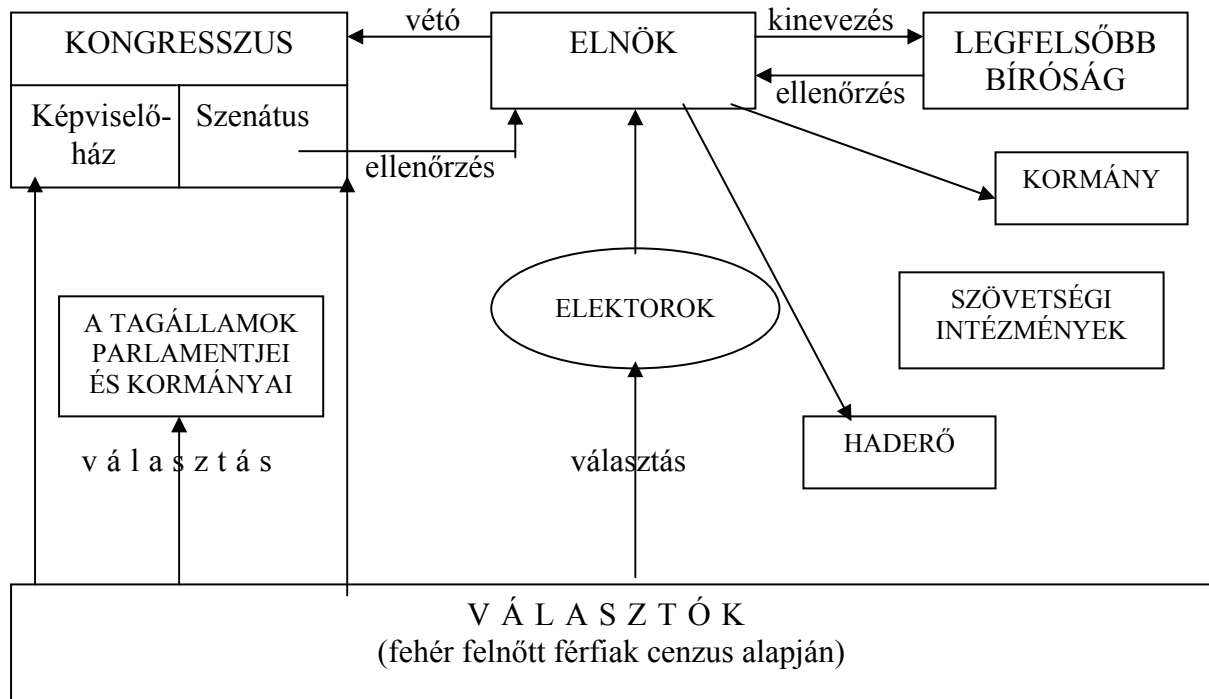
KONGRESSZUS

Képviselőház

Szenátus

vétó

ELNÖK

kinevezés

ellenőrzés

LEGFELSŐBB BÍRÓSÁG

ellenőrzés

KORMÁNY

A TAGÁLLAMOK PARLAMENTJEI ÉS KORMÁNYAI

ELEKTOROK

SZÖVETSÉGI INTÉZMÉNYEK

HADERŐ

v á l a s z t á s

választás

V Á L A S Z T Ó K
(fehér felnőtt férfiak cenzus alapján)